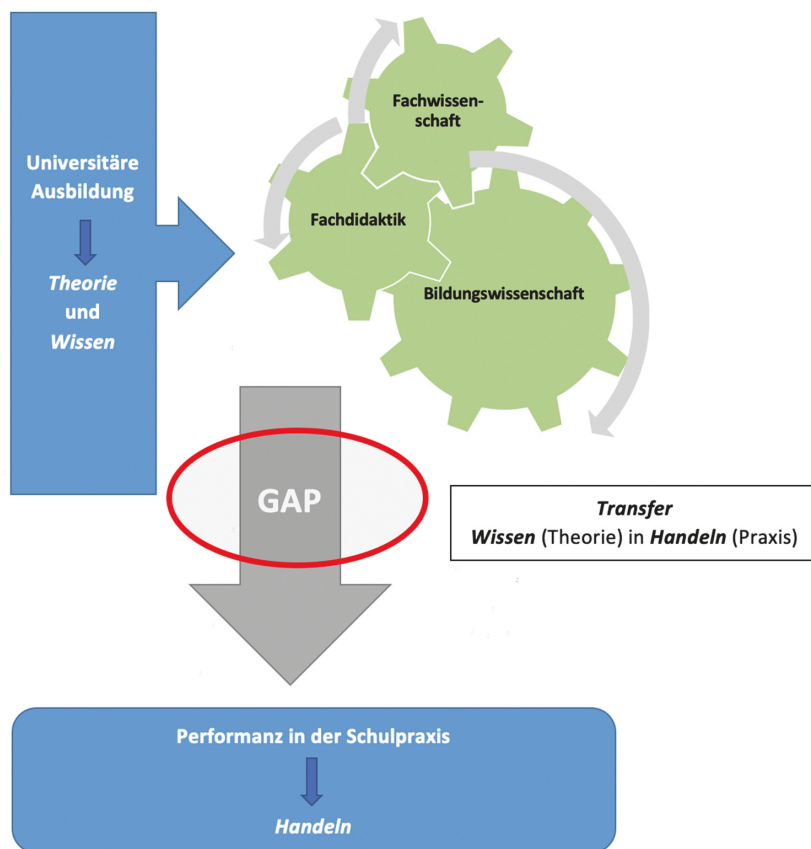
Universitäre Ausbildung

*Theorie* und *Wissen*

Fachwissenschaft

Fachdidaktik

Bildungswissenschaft

GAP

*Transfer*
*Wissen* (Theorie) in *Handeln* (Praxis)

Performanz in der Schulpraxis

*Handeln*